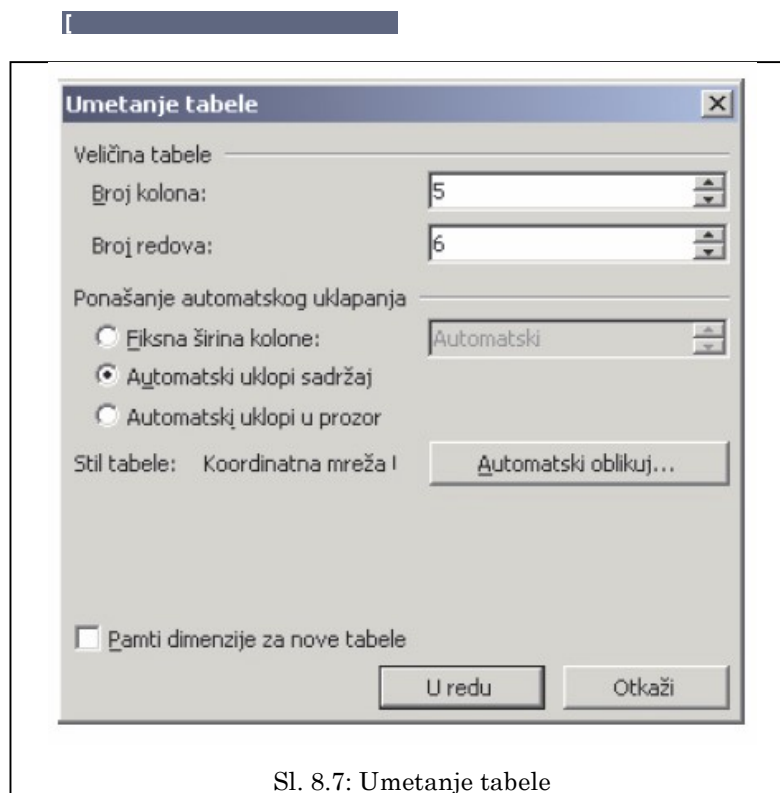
Umetanje tabele

×

Veličina tabele

Broj kolona: 5

Broj redova: 6

Ponašanje automatskog uklapanja

Fiksna širina kolone: Automatski

Automatski uklopi sadržaj

Automatski uklopi u prozor

Stil tabele: Koordinatna mreža I

Automatski oblikuj...

Pamti dimenzije za nove tabele

U redu

Otkaži

Sl. 8.7: Umetanje tabele